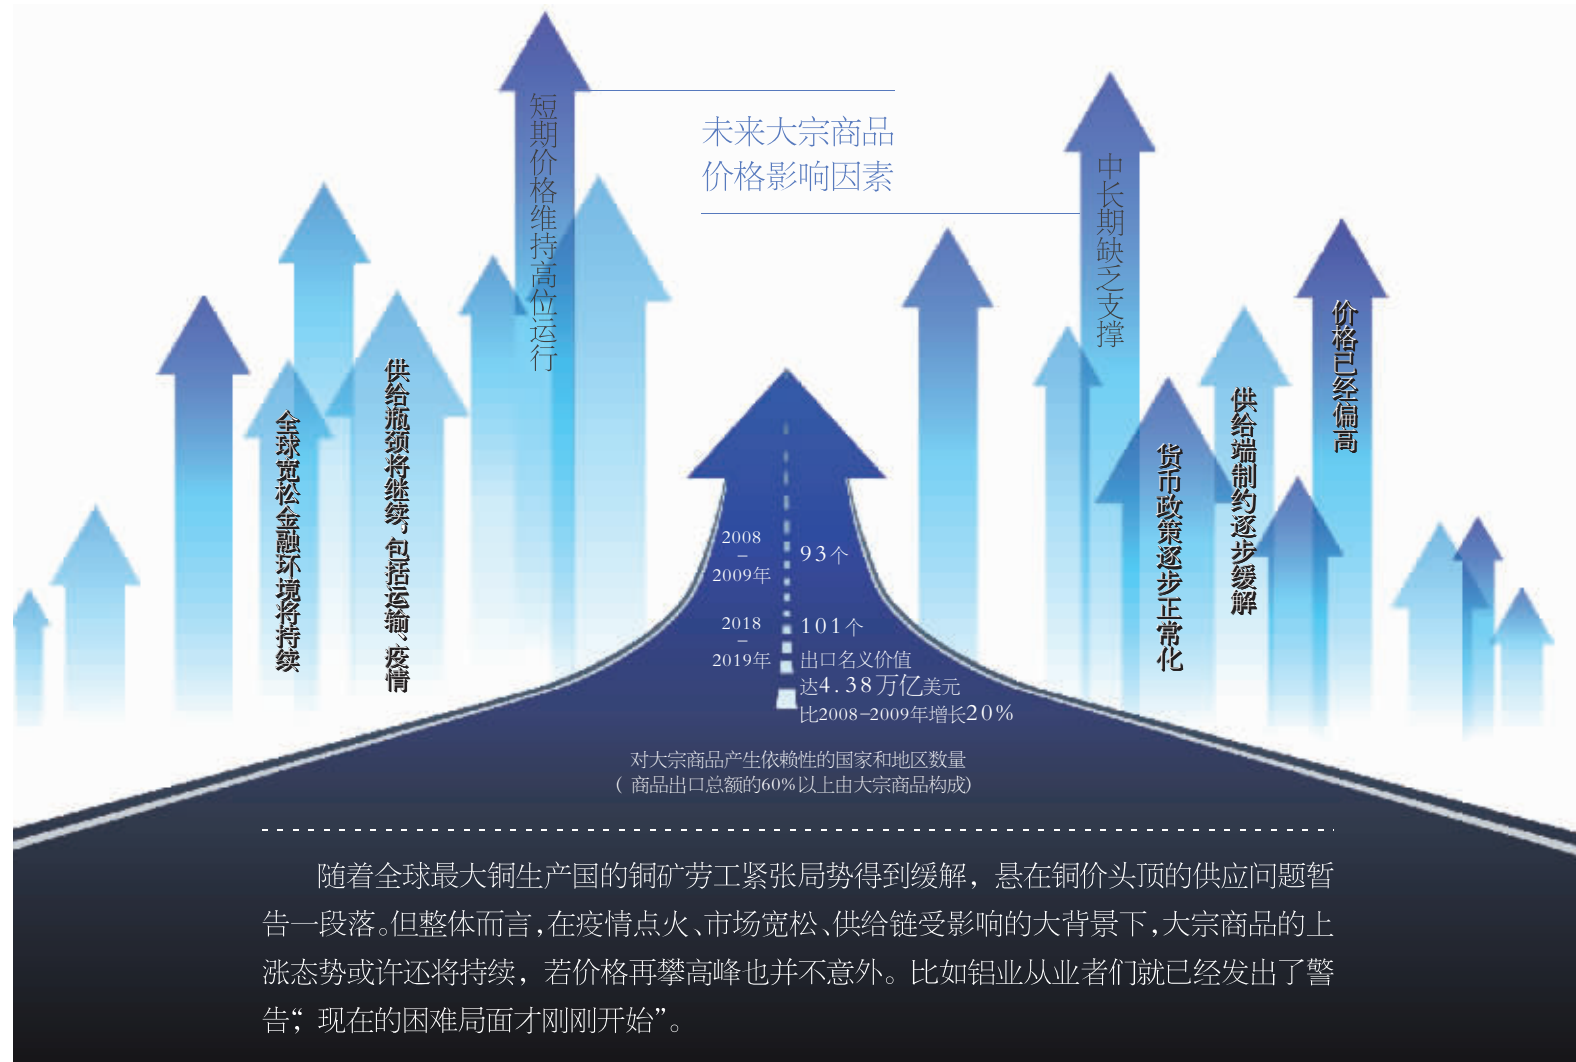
未来大宗商品价格影响因素

短期价格维持高位运行

全球宽松金融环境将持续

供给瓶颈将继续，包括运输、疫情

中长期缺之支撑

货币政策逐步正常化

供给端制约逐步缓解

价格已经偏高

2008
–
2009年

93个

2018
–
2019年

101个

出口名义价值
达4.38万亿美元
比2008–2009年增长20%

对大宗商品产生依赖性的国家和地区数量
（商品出口总额的60%以上由大宗商品构成）

随着全球最大铜生产国的铜矿劳工紧张局势得到缓解，悬在铜价头顶的供应问题暂告一段落。但整体而言，在疫情点火、市场宽松、供给链受影响的大背景下，大宗商品的上涨态势或许还将持续，若价格再攀高峰也并不意外。比如铝业从业者们就已经发出了警告“现在的困难局面才刚刚开始”。